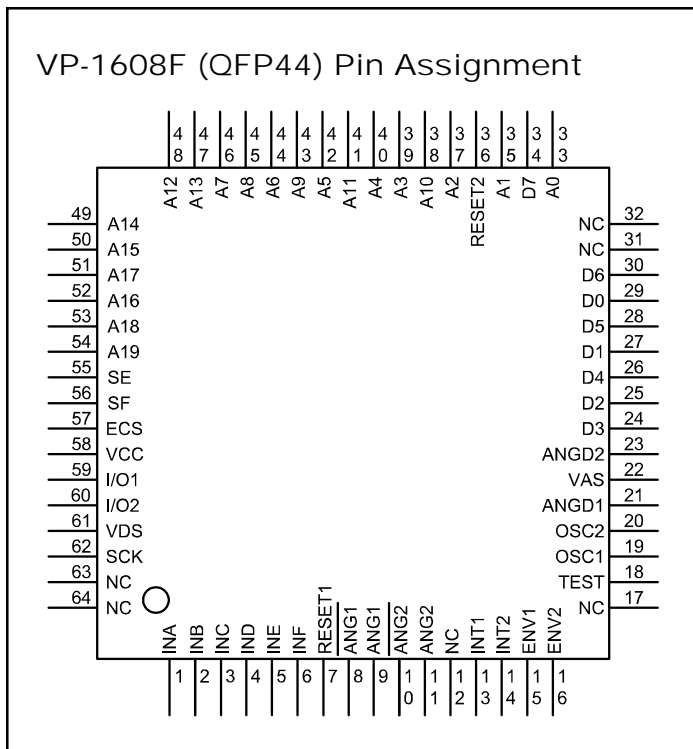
VP-1608F (QFP44) Pin Assignment

48 A12
47 A13
46 A7
45 A8
44 A6
43 A9
42 A5
41 A11
40 A4
39 A3
38 A10
37 A2
36 RESET2
35 A1
34 D7
33 A0

49 A14
50 A15
51 A17
52 A16
53 A18
54 A19
55 SE
56 SF
57 ECS
58 VCC
59 I/O1
60 I/O2
61 VDS
62 SCK
63 NC
64 NC

32 NC
31 NC
30 D6
29 D0
28 D5
27 D1
26 D4
25 D2
24 D3
23 ANGD2
22 VAS
21 ANGD1
20 OSC2
19 OSC1
18 TEST
17 NC

1 INA
2 INB
3 INC
4 IND
5 INE
6 INF
7 RESET1
8 ANG1
9 ANG1
10 ANG2
11 ANG2
12 NC
13 INT1
14 INT2
15 ENV1
16 ENV2